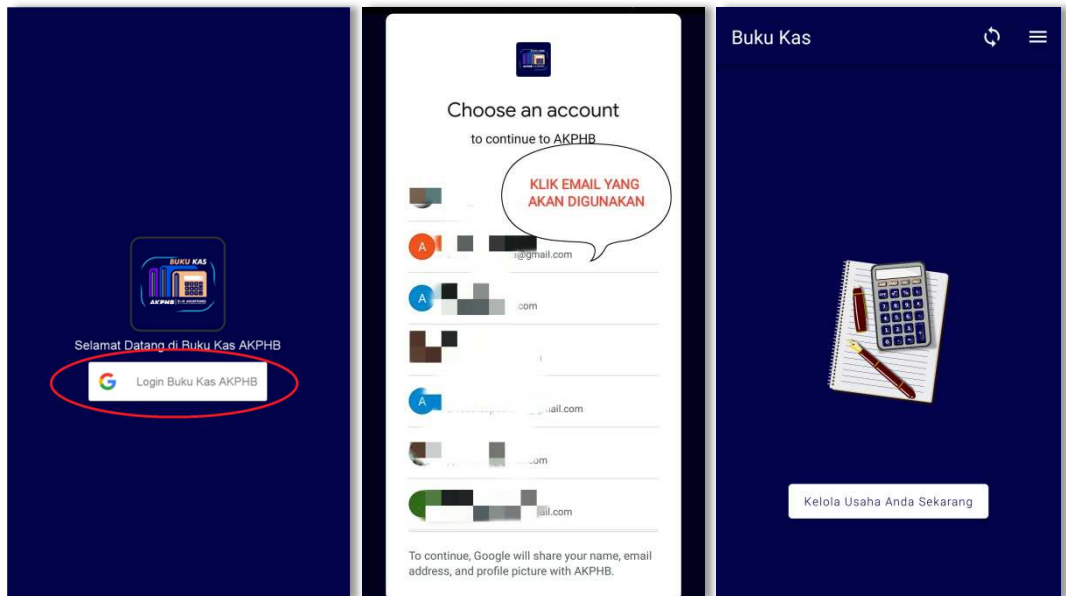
BUKU KAS
AKPHB

Selamat Datang di Buku Kas AKPHB

G Login Buku Kas AKPHB

Choose an account

to continue to AKPHB

KLIK EMAIL YANG AKAN DIGUNAKAN

A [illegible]@gmail.com

A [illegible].com

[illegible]

A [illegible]ail.com

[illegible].com

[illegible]il.com

To continue, Google will share your name, email address, and profile picture with AKPHB.

Buku Kas

Kelola Usaha Anda Sekarang